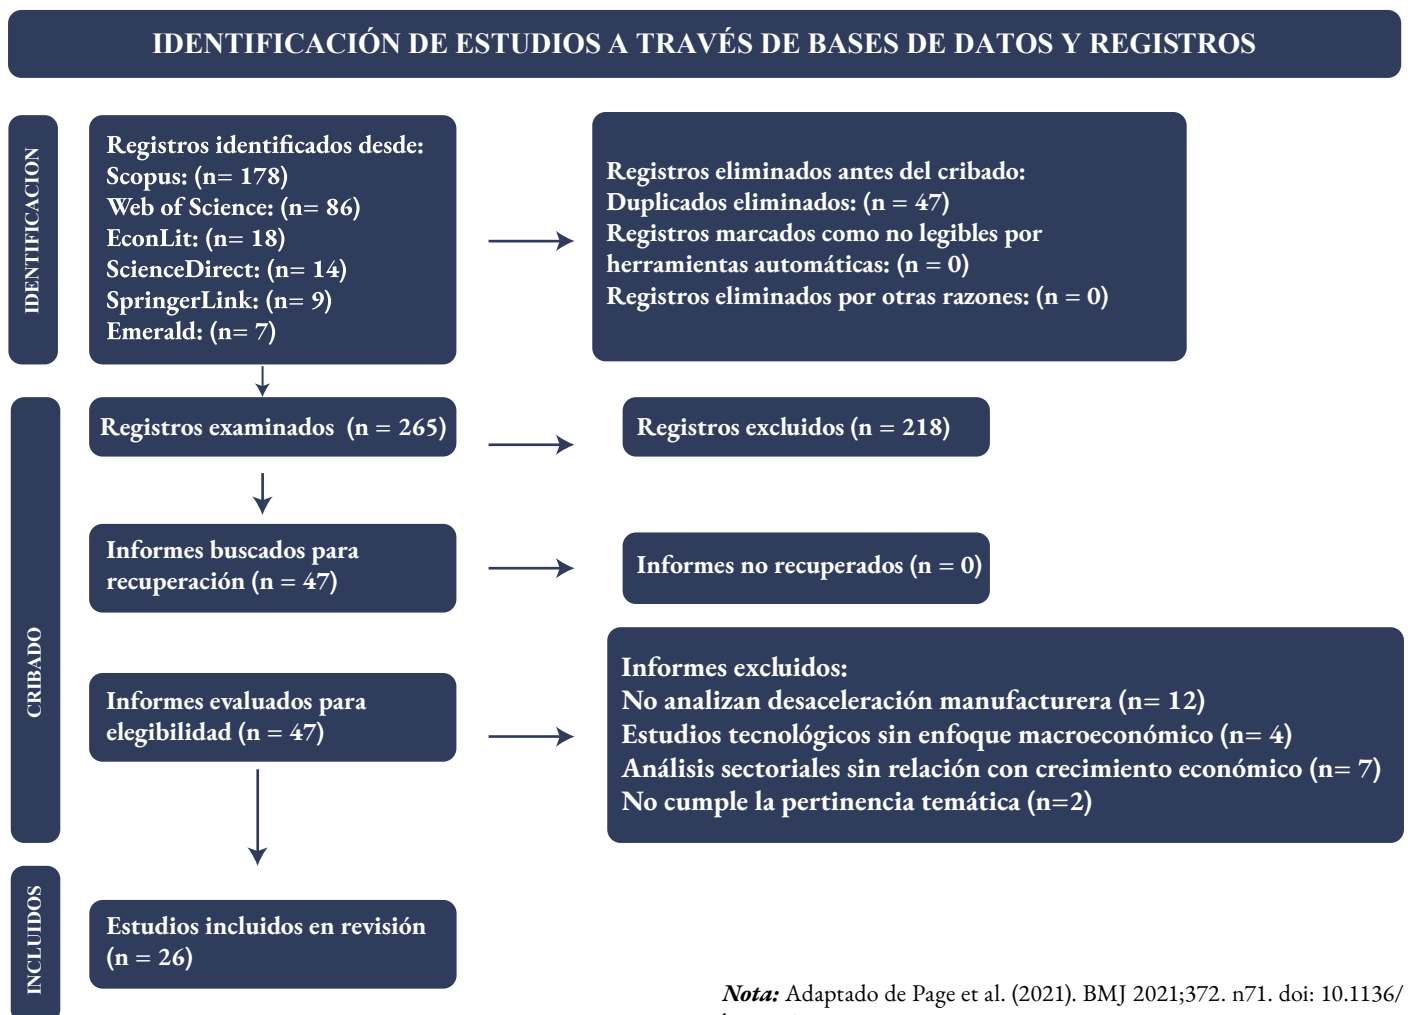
IDENTIFICACIÓN DE ESTUDIOS A TRAVÉS DE BASES DE DATOS Y REGISTROS

IDENTIFICACION

Registros identificados desde:
Scopus: (n= 178)
Web of Science: (n= 86)
EconLit: (n= 18)
ScienceDirect: (n= 14)
SpringerLink: (n= 9)
Emerald: (n= 7)

Registros eliminados antes del cribado:
Duplicados eliminados: (n = 47)
Registros marcados como no legibles por herramientas automáticas: (n = 0)
Registros eliminados por otras razones: (n = 0)

CRIBADO

Registros examinados (n = 265)

Registros excluidos (n = 218)

Informes buscados para recuperación (n = 47)

Informes no recuperados (n = 0)

Informes evaluados para elegibilidad (n = 47)

Informes excluidos:
No analizan desaceleración manufacturera (n= 12)
Estudios tecnológicos sin enfoque macroeconómico (n= 4)
Análisis sectoriales sin relación con crecimiento económico (n= 7)
No cumple la pertinencia temática (n=2)

INCLUIDOS

Estudios incluidos en revisión (n = 26)

Nota: Adaptado de Page et al. (2021). BMJ 2021;372. n71. doi: 10.1136/